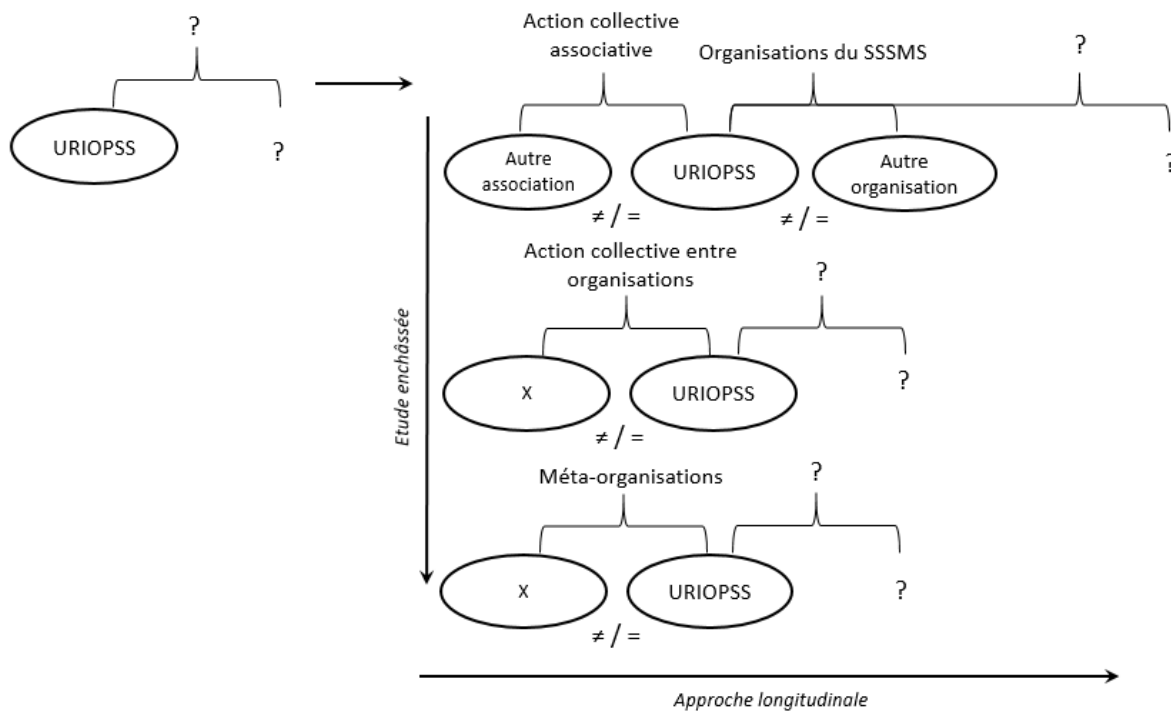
?

URIOPSS

?

Action collective associative

Organisations du SSSMS

?

Autre association

URIOPSS

Autre organisation

?

≠ / =

≠ / =

Action collective entre organisations

?

X

URIOPSS

?

≠ / =

Méta-organisations

?

X

URIOPSS

?

≠ / =

Etude enchâssée

Approche longitudinale